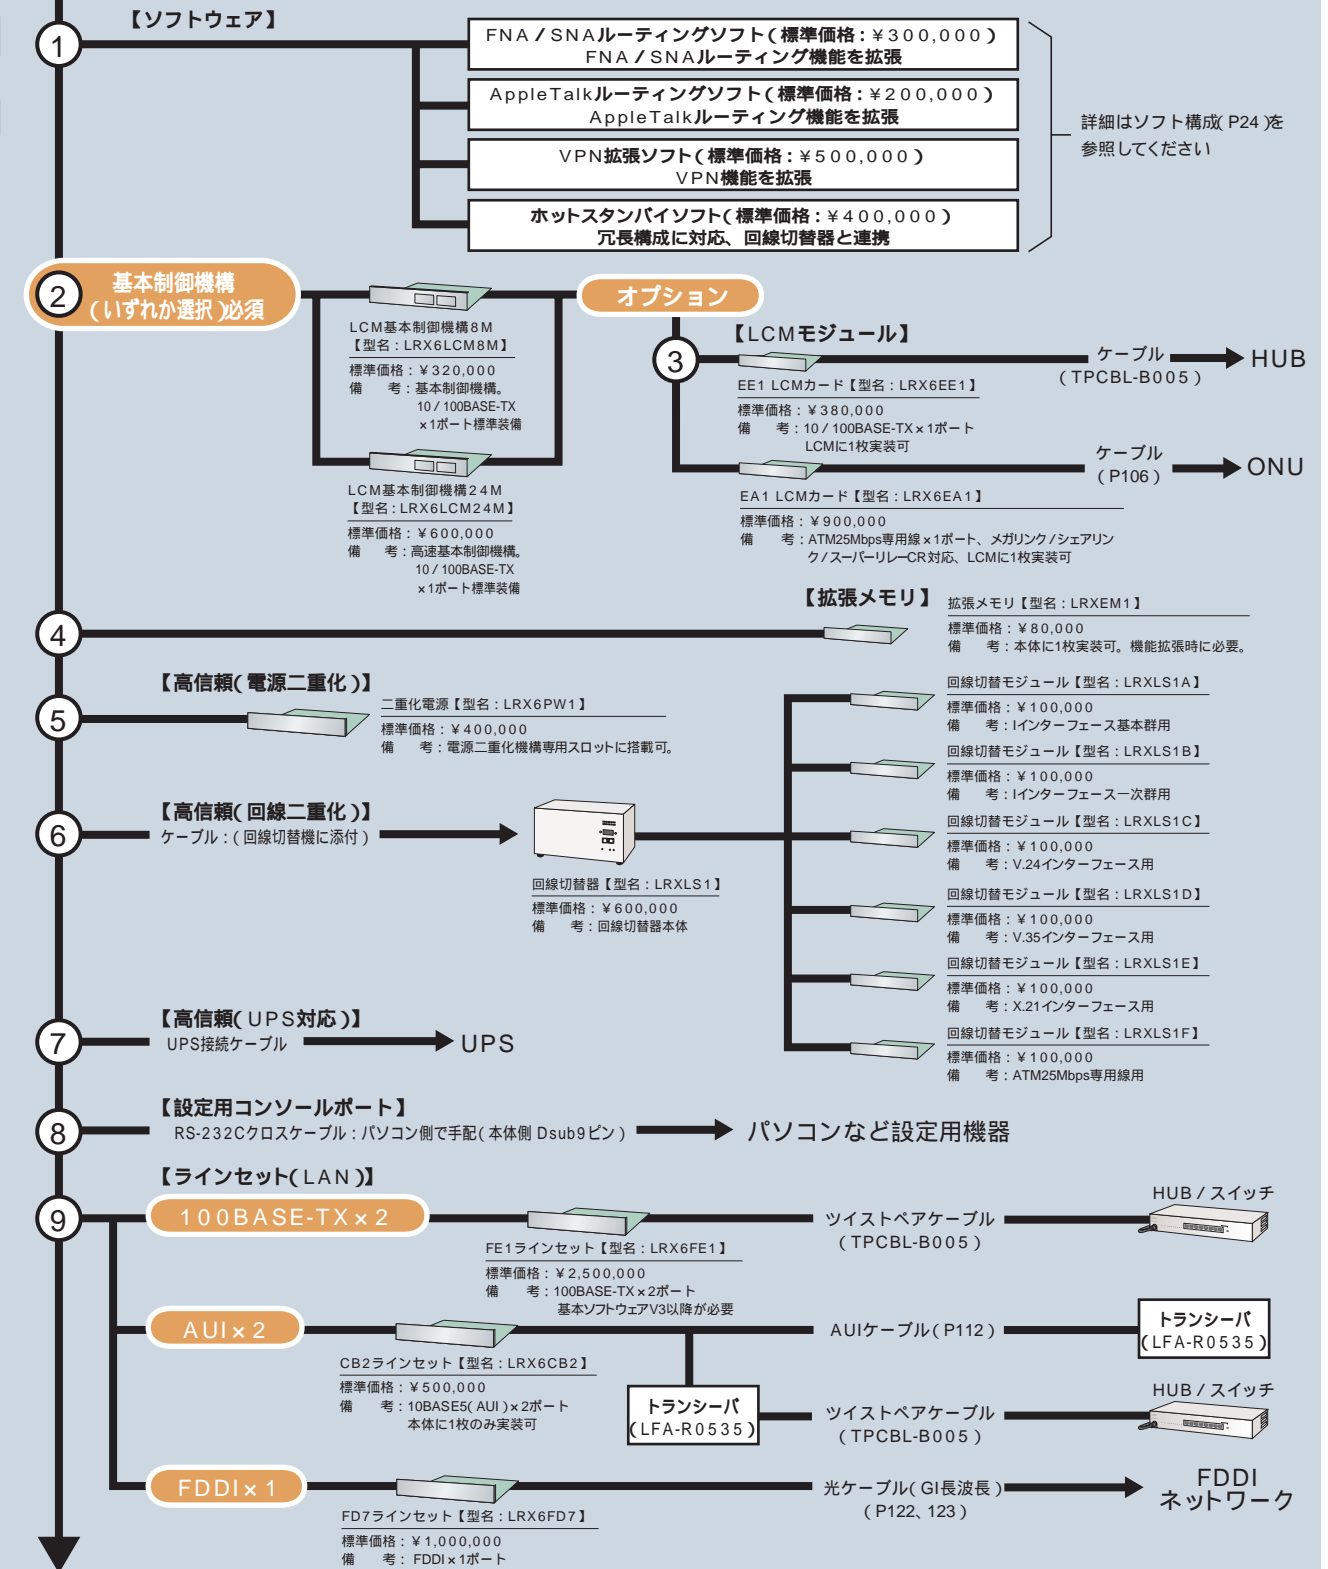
1
【ソフトウェア】
FNA/SNAルーティングソフト(標準価格:¥300,000)
FNA/SNAルーティング機能を拡張
AppleTalkルーティングソフト(標準価格:¥200,000)
AppleTalkルーティング機能を拡張
VPN拡張ソフト(標準価格:¥500,000)
VPN機能を拡張
ホットスタンバイソフト(標準価格:¥400,000)
冗長構成に対応、回線切替器と連携
詳細はソフト構成(P24)を参照してください

2
基本制御機構
(いずれか選択)必須
LCM基本制御機構8M
【型名:LRX6LCM8M】
標準価格:¥320,000
備 考:基本制御機構。
10/100BASE-TX
×1ポート標準装備
LCM基本制御機構24M
【型名:LRX6LCM24M】
標準価格:¥600,000
備 考:高速基本制御機構。
10/100BASE-TX
×1ポート標準装備

オプション
3
【LCMモジュール】
EE1 LCMカード【型名:LRX6EE1】
標準価格:¥380,000
備 考:10/100BASE-TX×1ポート
LCMに1枚実装可
ケーブル
(TPCBL-B005)
HUB
EA1 LCMカード【型名:LRX6EA1】
標準価格:¥900,000
備 考:ATM25Mbps専用線×1ポート、メガリンク/シェアリンク/スーパーリレーCR対応、LCMに1枚実装可
ケーブル
(P106)
ONU

4
【拡張メモリ】
拡張メモリ【型名:LRXEM1】
標準価格:¥80,000
備 考:本体に1枚実装可。機能拡張時に必要。

5
【高信頼(電源二重化)】
二重化電源【型名:LRX6PW1】
標準価格:¥400,000
備 考:電源二重化機構専用スロットに搭載可。

6
【高信頼(回線二重化)】
ケーブル:(回線切替機に添付)
回線切替器【型名:LRXLS1】
標準価格:¥600,000
備 考:回線切替器本体

回線切替モジュール【型名:LRXLS1A】
標準価格:¥100,000
備 考:Iインターフェース基本群用
回線切替モジュール【型名:LRXLS1B】
標準価格:¥100,000
備 考:Iインターフェース一次群用
回線切替モジュール【型名:LRXLS1C】
標準価格:¥100,000
備 考:V.24インターフェース用
回線切替モジュール【型名:LRXLS1D】
標準価格:¥100,000
備 考:V.35インターフェース用
回線切替モジュール【型名:LRXLS1E】
標準価格:¥100,000
備 考:X.21インターフェース用
回線切替モジュール【型名:LRXLS1F】
標準価格:¥100,000
備 考:ATM25Mbps専用線用

7
【高信頼(UPS対応)】
UPS接続ケーブル
UPS

8
【設定用コンソールポート】
RS-232Cクロスケーブル:パソコン側で手配(本体側 Dsub9ピン)
パソコンなど設定用機器

9
【ラインセット(LAN)】
100BASE-TX×2
FE1ラインセット【型名:LRX6FE1】
標準価格:¥2,500,000
備 考:100BASE-TX×2ポート
基本ソフトウェアV3以降が必要
ツイストペアケーブル
(TPCBL-B005)
HUB/スイッチ

AUI×2
CB2ラインセット【型名:LRX6CB2】
標準価格:¥500,000
備 考:10BASE5(AUI)×2ポート
本体に1枚のみ実装可
AUIケーブル(P112)
トランシーバ
(LFA-R0535)
トランシーバ
(LFA-R0535)
ツイストペアケーブル
(TPCBL-B005)
HUB/スイッチ

FDDI×1
FD7ラインセット【型名:LRX6FD7】
標準価格:¥1,000,000
備 考: FDDI×1ポート
光ケーブル(GI長波長)
(P122、123)
FDDI
ネットワーク